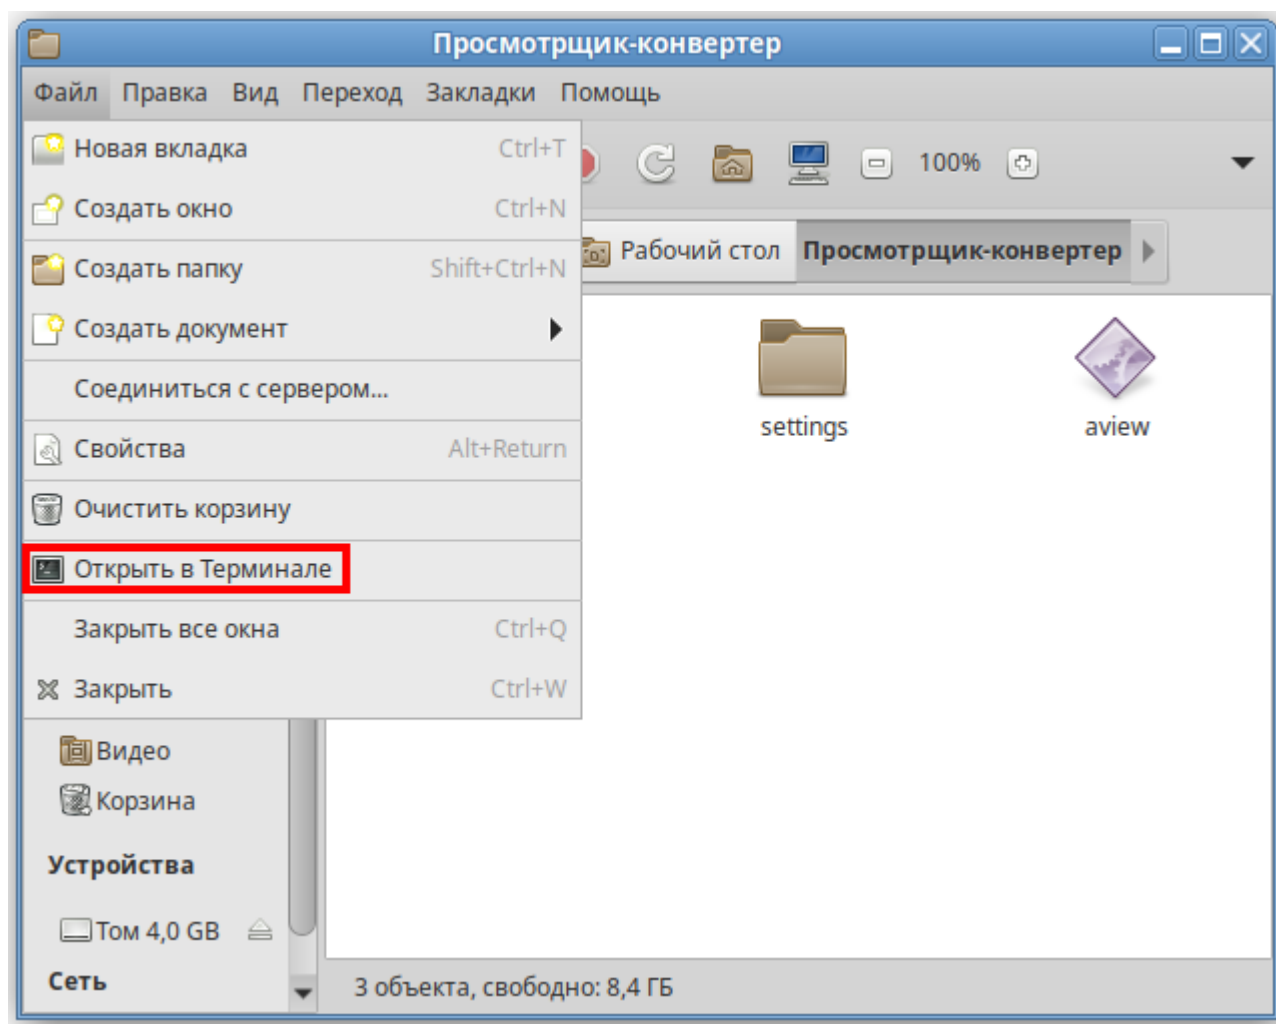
Просмотрщик-конвертер

Файл Правка Вид Переход Закладки Помощь

Новая вкладка Ctrl+T
Создать окно Ctrl+N
Создать папку Shift+Ctrl+N
Создать документ
Соединиться с сервером...
Свойства Alt+Return
Очистить корзину
Открыть в Терминале
Закрыть все окна Ctrl+Q
Закрыть Ctrl+W

100%

Рабочий стол Просмотрщик-конвертер

settings
aview

Видео
Корзина
Устройства
Том 4,0 GB
Сеть

3 объекта, свободно: 8,4 ГБ